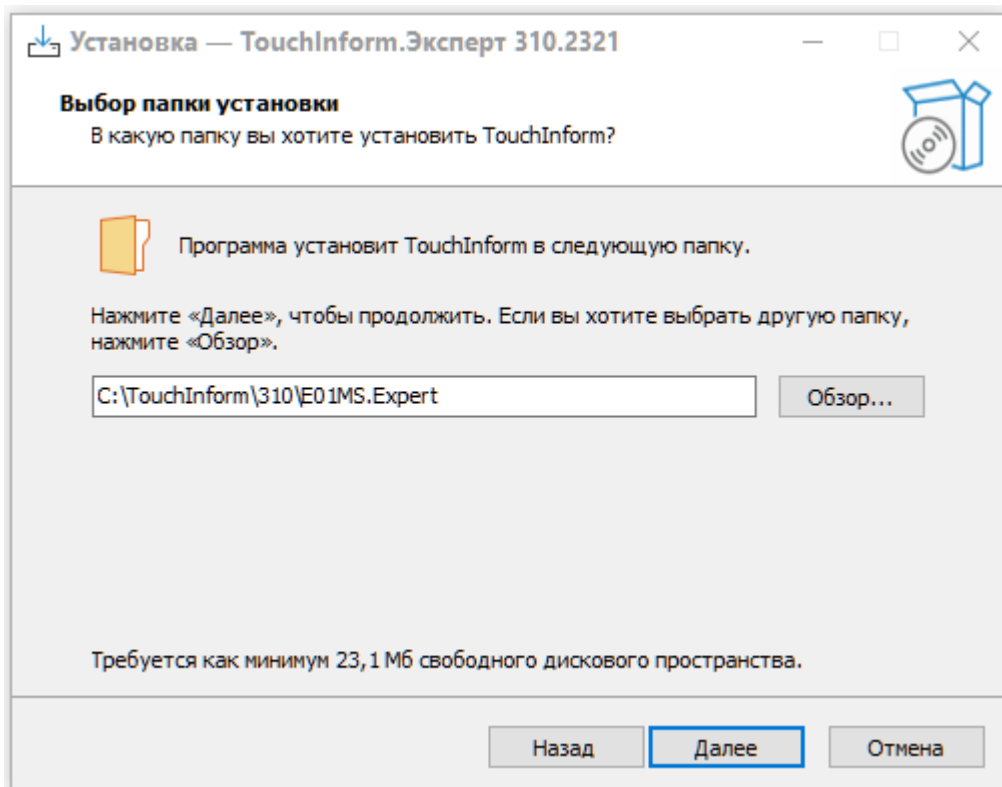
Установка — TouchInform.Эксперт 310.2321

Выбор папки установки
В какую папку вы хотите установить TouchInform?

Программа установит TouchInform в следующую папку.

Нажмите «Далее», чтобы продолжить. Если вы хотите выбрать другую папку, нажмите «Обзор».

C:\TouchInform\310\E01MS.Expert

Обзор...

Требуется как минимум 23,1 Мб свободного дискового пространства.

Назад
Далее
Отмена